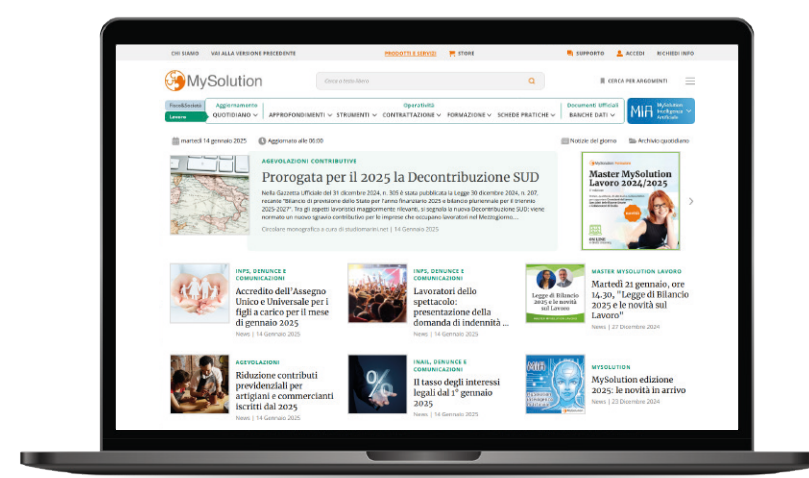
CHI SIAMO VAI ALLA VERSIONE PRECEDENTE PRODOTTI E SERVIZI STORE SUPPORTO ACCEDI RICHIEDI INFO

MySolution

Cerca in tutto il sito

CERCA PER ARGOMENTI

Fisco&Società Lavoro

Aggiornamento QUOTIDIANO APPROFONDIMENTI STRUMENTI Operatività CONTRATTAZIONE FORMAZIONE SCHEDE PRATICHE Documenti Ufficiali BANCHE DATI

MiA MySolution Intelligenza Artificiale

martedì 14 gennaio 2025 Aggiornato alle 00:00

Notizie del giorno Archivio quotidiano

AGEVOLAZIONI CONTRIBUTIVE

Prorogata per il 2025 la Decontribuzione SUD

Nella Gazzetta Ufficiale del 31 dicembre 2024, n. 305 è stata pubblicata la Legge 30 dicembre 2024, n. 207, recante "Bilancio di previsione dello Stato per l'anno finanziario 2025 e bilancio pluriennale per il triennio 2025-2027". Tra gli aspetti lavoristici maggiormente rilevanti, si segnala la nuova Decontribuzione SUD: viene normato un nuovo sgravio contributivo per le imprese che occupano lavoratori nel Mezzogiorno...

Circolare monografica a cura di studiomartini.net | 14 Gennaio 2025

Master MySolution Lavoro 2024/2025

INPS, DENUNCE E COMUNICAZIONI

Accredito dell'Assegno Unico e Universale per i figli a carico per il mese di gennaio 2025

News | 14 Gennaio 2025

INPS, DENUNCE E COMUNICAZIONI

Lavoratori dello spettacolo: presentazione della domanda di indennità ...

News | 14 Gennaio 2025

MASTER MYSOLUTION LAVORO

Martedì 21 gennaio, ore 14.30, "Legge di Bilancio 2025 e le novità sul Lavoro"

News | 27 Dicembre 2024

Legge di Bilancio 2025 e le novità sul Lavoro

AGEVOLAZIONI

Riduzione contributi previdenziali per artigiani e commercianti iscritti dal 2025

News | 14 Gennaio 2025

INAIL, DENUNCE E COMUNICAZIONI

Il tasso degli interessi legali dal 1° gennaio 2025

News | 14 Gennaio 2025

MYSOLUTION

MySolution edizione 2025: le novità in arrivo

News | 23 Dicembre 2024